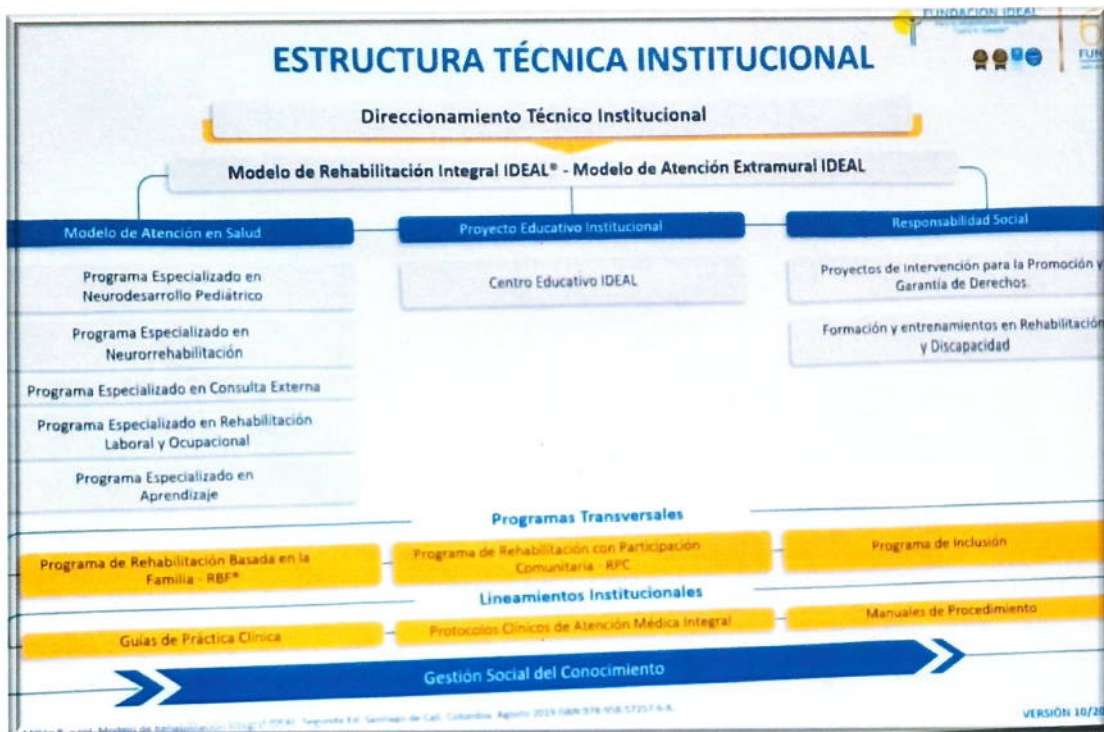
FUNDACIÓN IDEAL

ESTRUCTURA TÉCNICA INSTITUCIONAL

FUN

Direccionamiento Técnico Institucional

Modelo de Rehabilitación Integral IDEAL® - Modelo de Atención Extramural IDEAL

Modelo de Atención en Salud

Proyecto Educativo Institucional

Responsabilidad Social

Programa Especializado en Neurodesarrollo Pediátrico

Programa Especializado en Neurorrehabilitación

Programa Especializado en Consulta Externa

Programa Especializado en Rehabilitación Laboral y Ocupacional

Programa Especializado en Aprendizaje

Centro Educativo IDEAL

Proyectos de intervención para la Promoción y Garantía de Derechos.

Formación y entrenamientos en Rehabilitación y Discapacidad

Programas Transversales

Programa de Rehabilitación Basada en la Familia - RBF®

Programa de Rehabilitación con Participación Comunitaria - RPC

Programa de Inclusión

Lineamientos Institucionales

Guías de Práctica Clínica

Protocolos Clínicos de Atención Médica Integral

Manuales de Procedimiento

Gestión Social del Conocimiento

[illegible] Modelo de Rehabilitación Integral IDEAL. Segunda Ed. Santiago de Cali, Colombia. Agosto 2019 ISBN 978-958-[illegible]

VERSIÓN 10/20